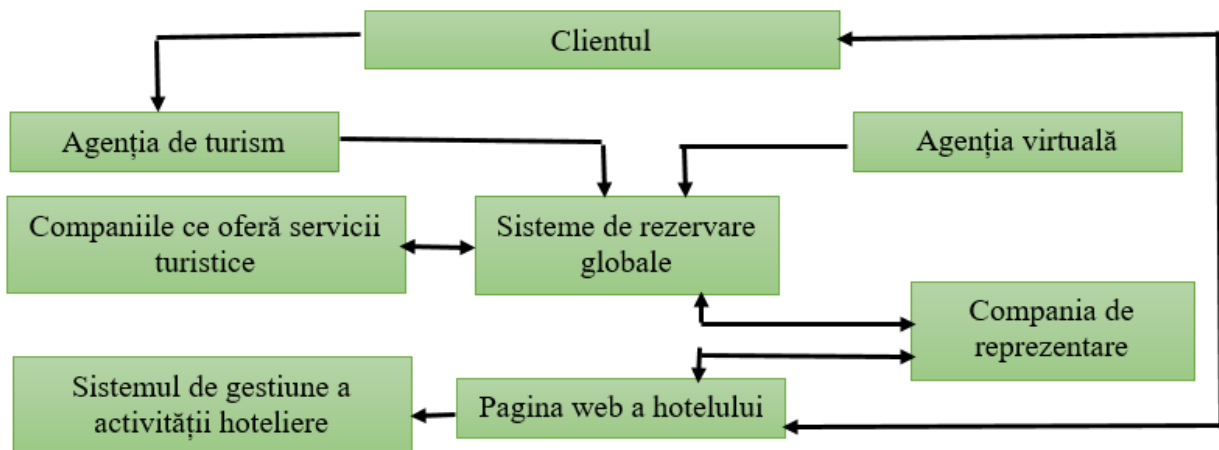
Clientul

Agenția de turism

Agenția virtuală

Companiile ce oferă servicii turistice

Sisteme de rezervare globale

Compania de reprezentare

Sistemul de gestiune a activității hoteliere

Pagina web a hotelului